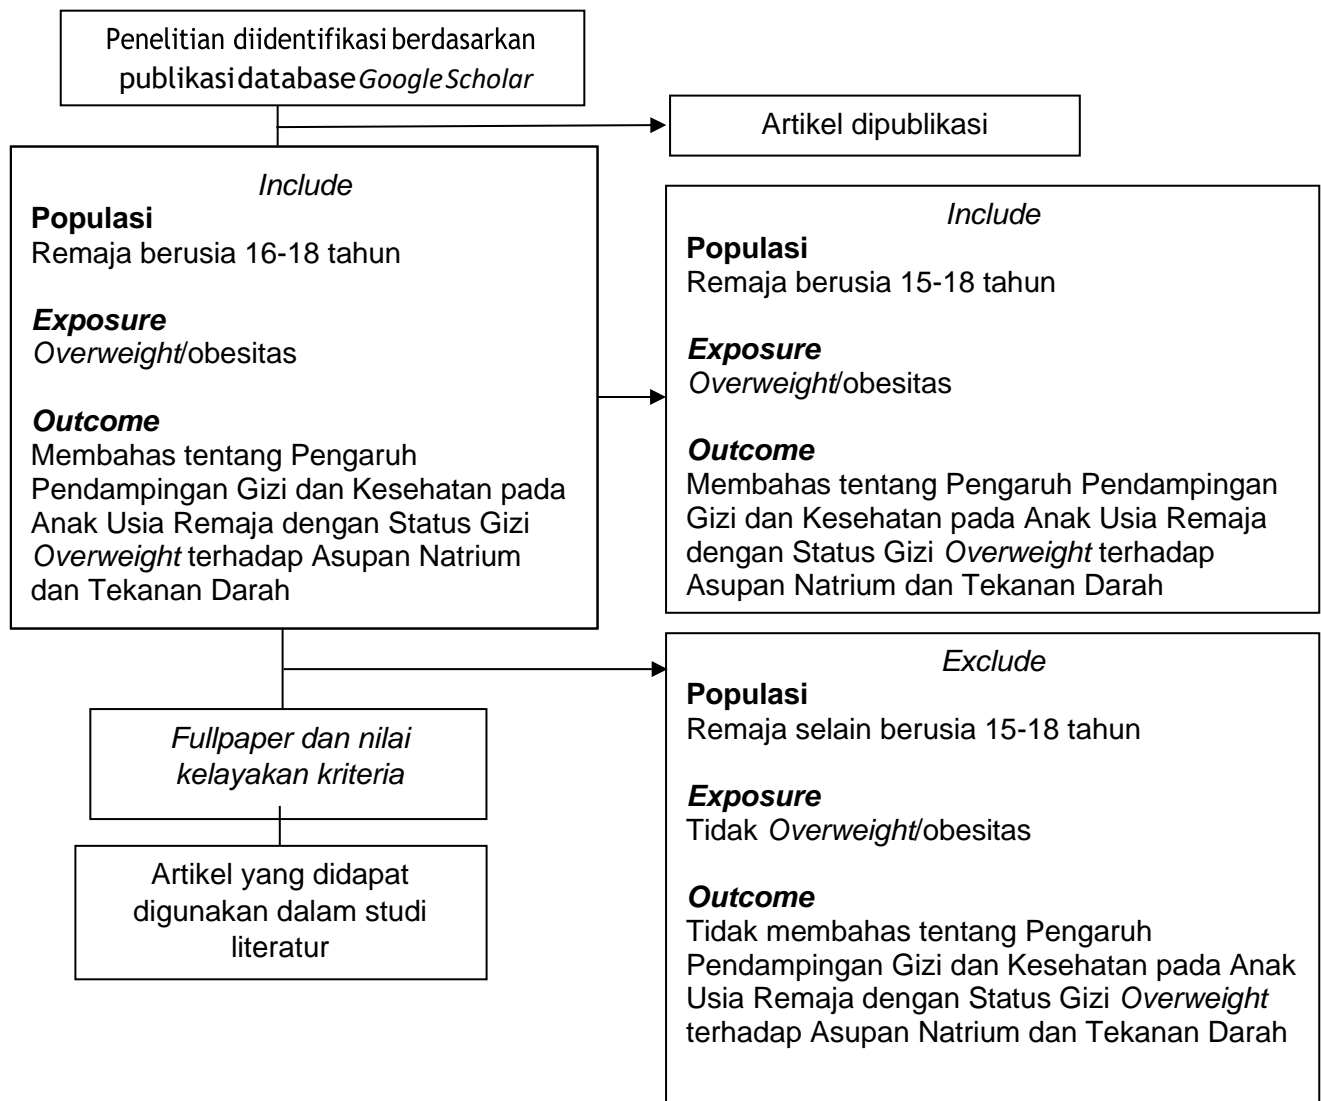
Penelitian diidentifikasi berdasarkan publikasi database Google Scholar

Artikel dipublikasi

Include
Populasi
Remaja berusia 16-18 tahun

Exposure
Overweight/obesitas

Outcome
Membahas tentang Pengaruh Pendampingan Gizi dan Kesehatan pada Anak Usia Remaja dengan Status Gizi Overweight terhadap Asupan Natrium dan Tekanan Darah

Include
Populasi
Remaja berusia 15-18 tahun

Exposure
Overweight/obesitas

Outcome
Membahas tentang Pengaruh Pendampingan Gizi dan Kesehatan pada Anak Usia Remaja dengan Status Gizi Overweight terhadap Asupan Natrium dan Tekanan Darah

Exclude
Populasi
Remaja selain berusia 15-18 tahun

Exposure
Tidak Overweight/obesitas

Outcome
Tidak membahas tentang Pengaruh Pendampingan Gizi dan Kesehatan pada Anak Usia Remaja dengan Status Gizi Overweight terhadap Asupan Natrium dan Tekanan Darah

Fullpaper dan nilai kelayakan kriteria

Artikel yang didapat digunakan dalam studi literatur